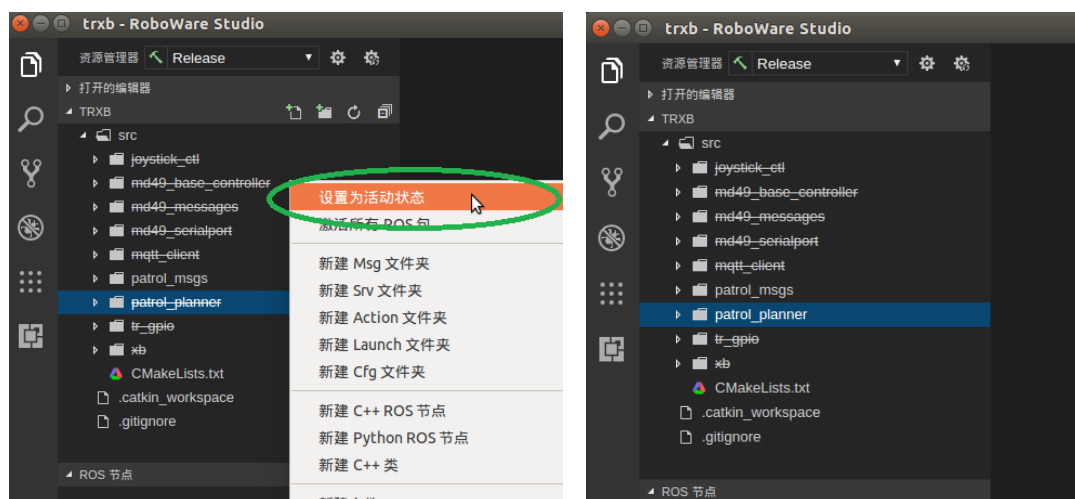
trxb - RoboWare Studio

资源管理器 Release

▸ 打开的编辑器

◂ TRXB

src

joystick_ctl

md49_base_controller

md49_messages

md49_serialport

mqtt_client

patrol_msgs

patrol_planner

tr_gpio

xb

CMakeLists.txt

.catkin_workspace

.gitignore

ROS 节点

设置为活动状态

激活所有 ROS 包

新建 Msg 文件夹

新建 Srv 文件夹

新建 Action 文件夹

新建 Launch 文件夹

新建 Cfg 文件夹

新建 C++ ROS 节点

新建 Python ROS 节点

新建 C++ 类

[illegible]

trxb - RoboWare Studio

资源管理器 Release

▸ 打开的编辑器

◂ TRXB

src

joystick_ctl

md49_base_controller

md49_messages

md49_serialport

mqtt_client

patrol_msgs

patrol_planner

tr_gpio

xb

CMakeLists.txt

.catkin_workspace

.gitignore

ROS 节点